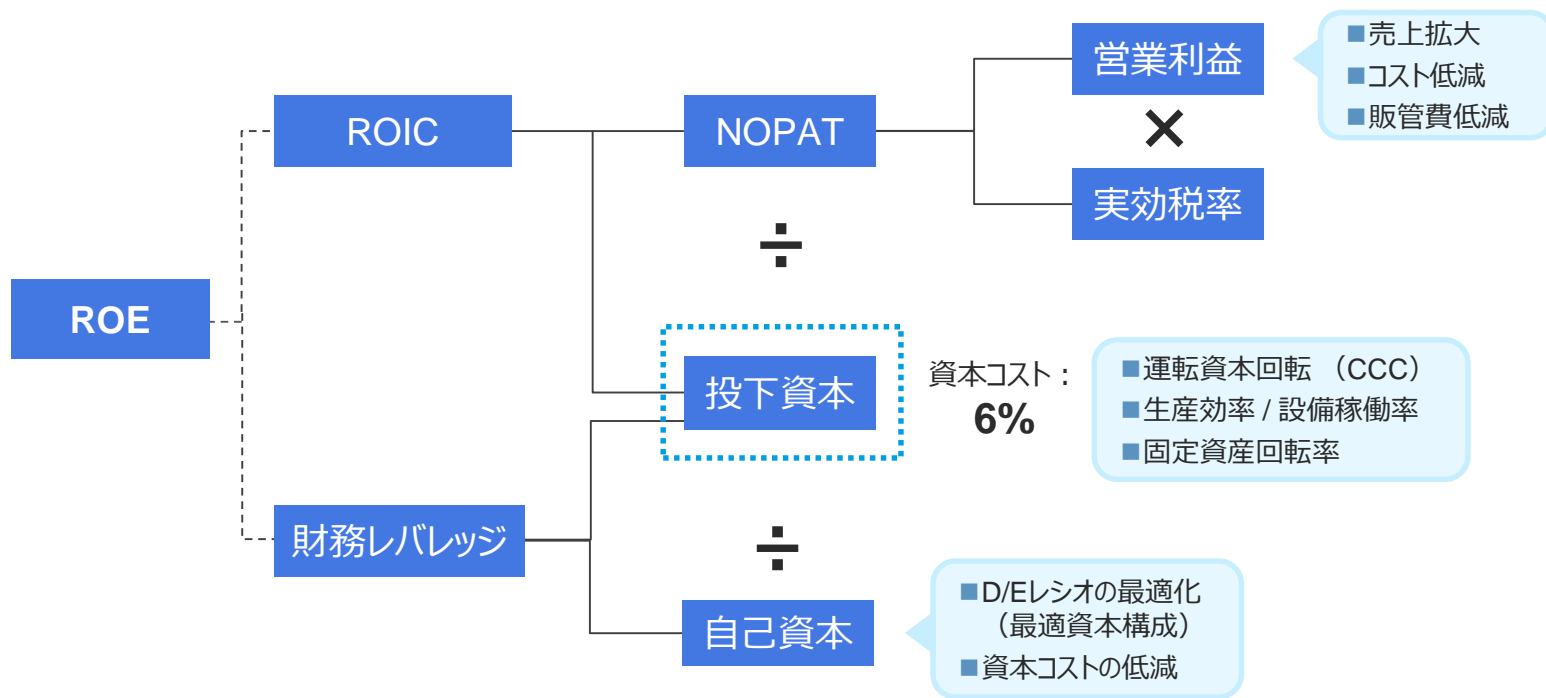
ROE

ROIC

NOPAT

営業利益

■売上拡大
■コスト低減
■販管費低減

✕

実効税率

÷

投下資本

資本コスト：
6%

■運転資本回転 （CCC）
■生産効率 / 設備稼働率
■固定資産回転率

財務レバレッジ

÷

自己資本

■D/Eレシオの最適化
（最適資本構成）
■資本コストの低減